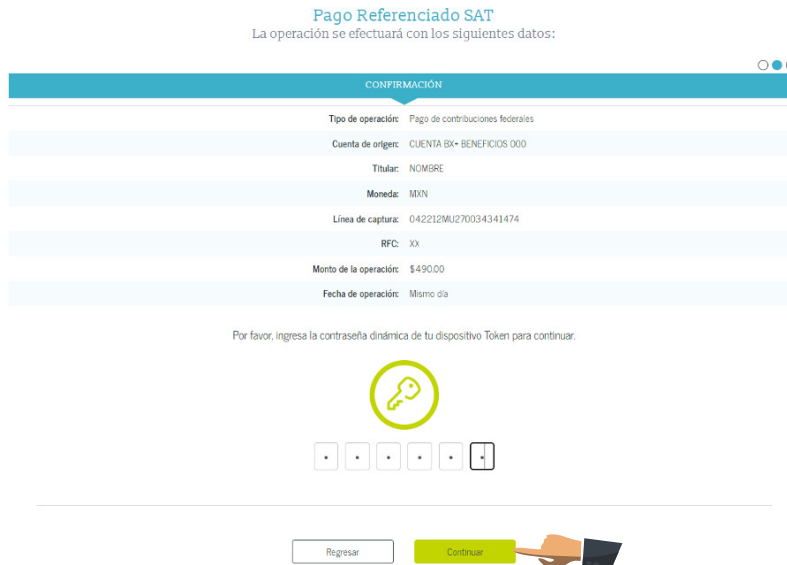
Pago Referenciado SAT
La operación se efectuará con los siguientes datos:

CONFIRMACIÓN

| | |
|---|---|
| Tipo de operación: | Pago de contribuciones federales |
| Cuenta de origen: | CUENTA BX+ BENEFICIOS 000 |
| Titular: | NOMBRE |
| Moneda: | MXN |
| Línea de captura: | 042212MU270034341474 |
| RFC: | XX |
| Monto de la operación: | $490.00 |
| Fecha de operación: | Mismo día |

Por favor, ingresa la contraseña dinámica de tu dispositivo Token para continuar.

Regresar
Continuar